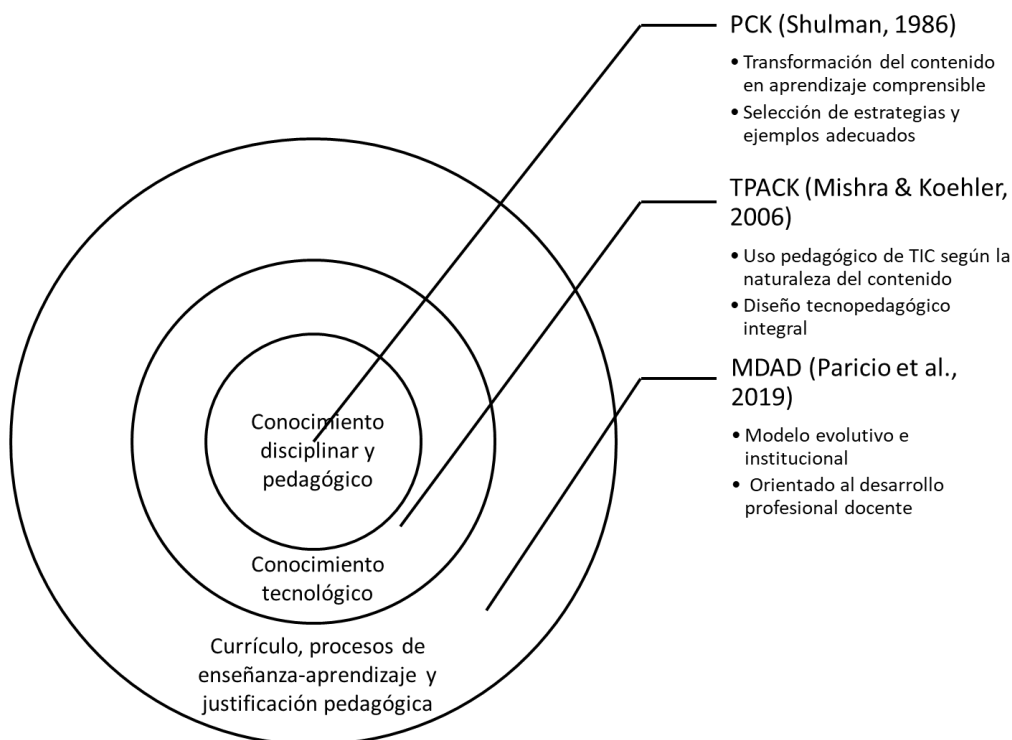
PCK (Shulman, 1986)

• Transformación del contenido en aprendizaje comprensible
• Selección de estrategias y ejemplos adecuados

TPACK (Mishra & Koehler, 2006)

• Uso pedagógico de TIC según la naturaleza del contenido
• Diseño tecnopedagógico integral

MDAD (Paricio et al., 2019)

• Modelo evolutivo e institucional
• Orientado al desarrollo profesional docente

Conocimiento disciplinar y pedagógico

Conocimiento tecnológico

Currículo, procesos de enseñanza-aprendizaje y justificación pedagógica